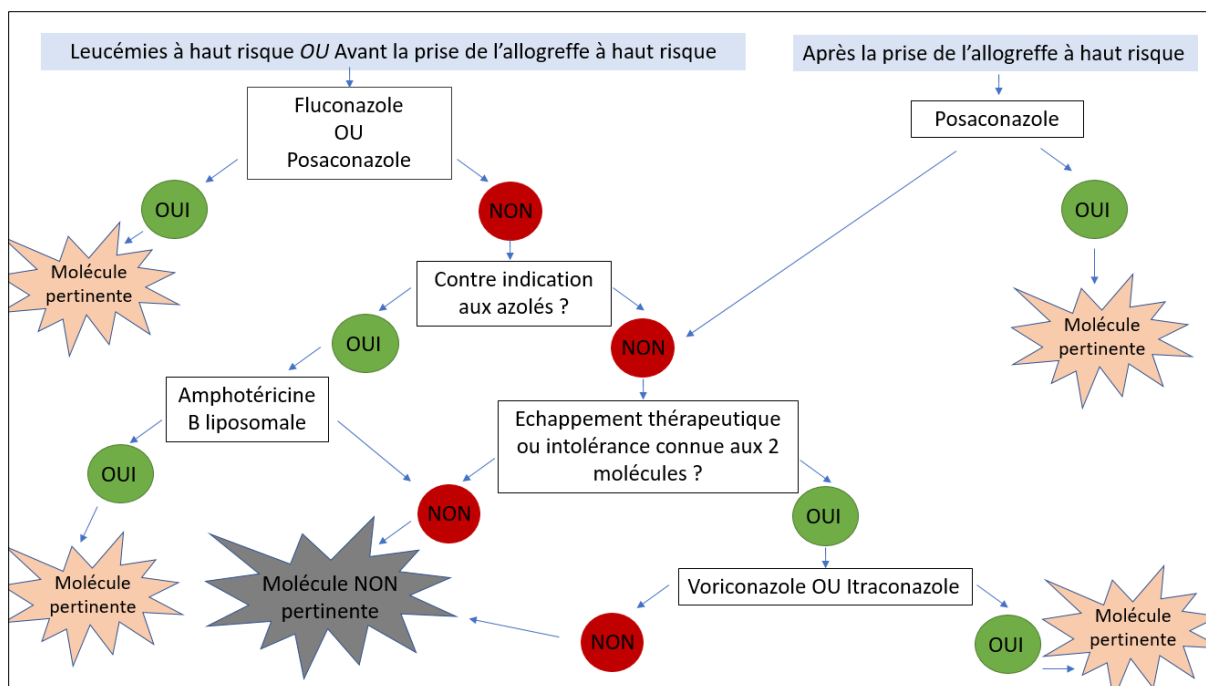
Leucémies à haut risque *OU* Avant la prise de l'allogreffe à haut risque

Après la prise de l'allogreffe à haut risque

Fluconazole
OU
Posaconazole

Posaconazole

OUI

NON

OUI

Molécule pertinente

Contre indication aux azolés ?

OUI

NON

Molécule pertinente

Amphotéricine B liposomale

Echappement thérapeutique ou intolérance connue aux 2 molécules ?

OUI

NON

OUI

Molécule pertinente

Molécule NON pertinente

Voriconazole OU Itraconazole

NON

OUI

Molécule pertinente